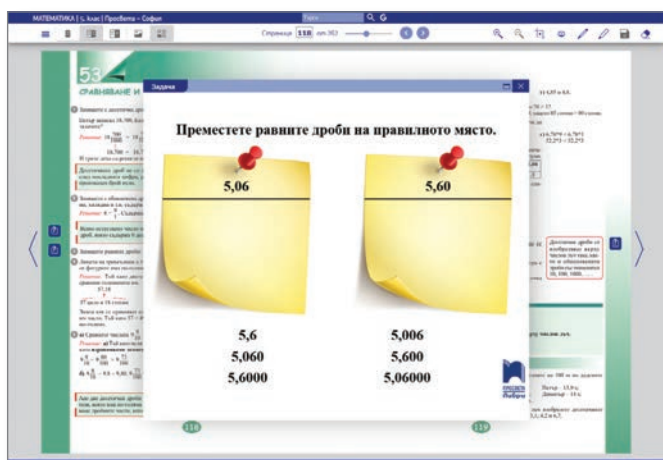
МАТЕМАТИКА | 5. клас | Просвета – София

Търси

Страница 118 от 303

53

СРАВНЯВАНЕ И

Задачи

Преместете равните дроби на правилното място.

5,06

5,60

5,6
5,060
5,6000

5,006
5,600
5,06000

Просвета Азбуки

118

119